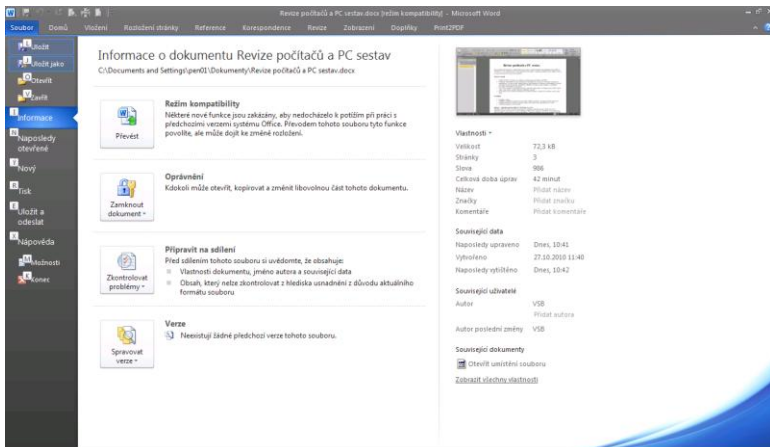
Revize počítačů a PC sestav.docx [režim kompatibility] - Microsoft Word

Soubor Domů Vložení Rozložení stránky Reference Korespondence Revize Zobrazení Doplňky Print2PDF

Uložit
Uložit jako
Otevřít
Zavřít
Informace
Naposledy otevřené
Nový
Tisk
Uložit a odeslat
Nápověda
Možnosti
Konec

Informace o dokumentu Revize počítačů a PC sestav
C:\Documents and Settings\pen01\Dokumenty\Revize počítačů a PC sestav.docx

Převést
Režim kompatibility
Některé nové funkce jsou zakázány, aby nedocházelo k potížím při práci s předchozími verzemi systému Office. Převodem tohoto souboru tyto funkce povolíte, ale může dojít ke změně rozložení.

Zamknout dokument
Oprávnění
Kdokoli může otevřít, kopírovat a změnit libovolnou část tohoto dokumentu.

Zkontrolovat problémy
Připravit na sdílení
Před sdílením tohoto souboru si uvědomte, že obsahuje:
Vlastnosti dokumentu, jméno autora a související data
Obsah, který nelze zkontrolovat z hlediska usnadnění z důvodu aktuálního formátu souboru

Spravovat verze
Verze
Neexistují žádné předchozí verze tohoto souboru.

Vlastnosti
Velikost 72,3 kB
Stránky 3
Slova 986
Celková doba úprav 42 minut
Název Přidat název
Značky Přidat značku
Komentáře Přidat komentáře

Související data
Naposledy upraveno Dnes, 10:41
Vytvořeno 27.10.2010 11:40
Naposledy vytištěno Dnes, 10:42

Související uživatelé
Autor VSB
Přidat autora
Autor poslední změny VSB

Související dokumenty
Otevřít umístění souboru
Zobrazit všechny vlastnosti